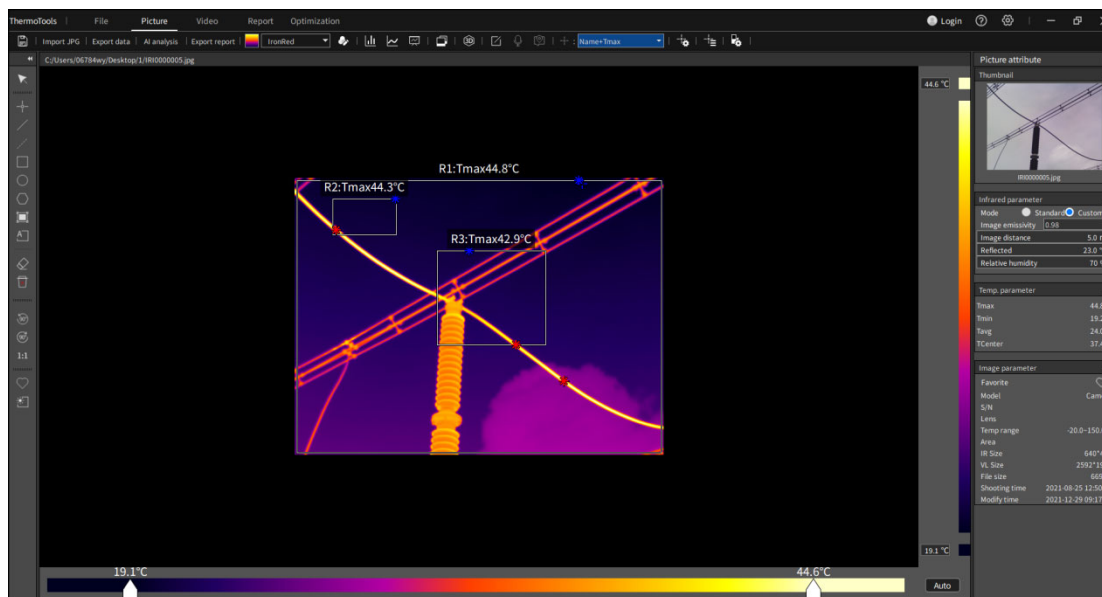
ThermoTools File Picture Video Report Optimization Login

Import JPG Export data AI analysis Export report IronRed Name+Tmax

C:/Users/06784wy/Desktop/1/IRI0000005.jpg

R1:Tmax44.8°C
R2:Tmax44.3°C
R3:Tmax42.9°C

44.6 °C
19.1 °C

1:1

19.1°C
44.6°C
Auto

Picture attribute
Thumbnail
IRI0000005.jpg

Infrared parameter
Mode Standard Custom
Image emissivity 0.98
Image distance 5.0
Reflected 23.0
Relative humidity 70

Temp. parameter
Tmax 44.
Tmin 19.2
Tavg 24.
TCenter 37.

Image parameter
Favorite
Model Cam
S/N
Lens
Temp range -20.0~150.
Area
IR Size 640*
VL Size 2592*
File size 66
Shooting time 2021-08-25 12:5
Modify time 2021-12-29 09:1